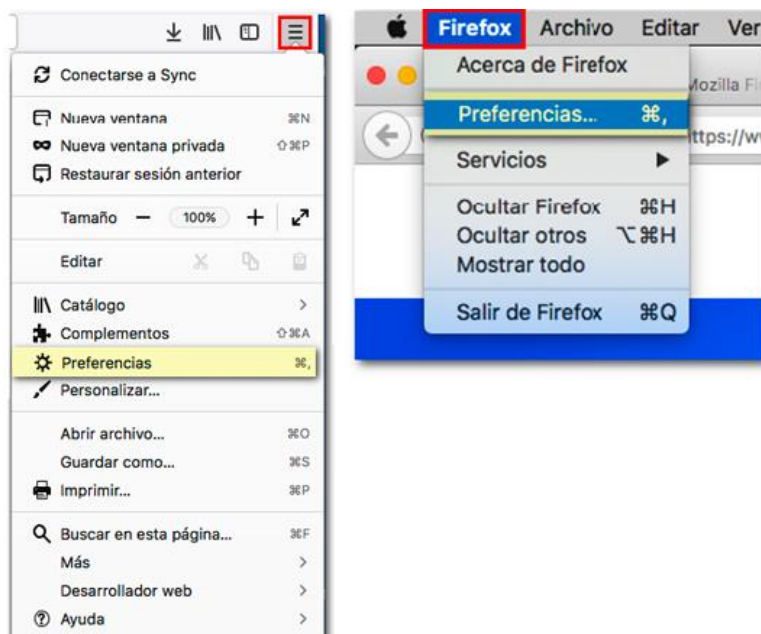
Conectarse a Sync

Nueva ventana ⌘N
Nueva ventana privada ⇧⌘P
Restaurar sesión anterior

Tamaño — 100% + ⤢

Editar

Catálogo >
Complementos ⇧⌘A
Preferencias ⌘,
Personalizar...

Abrir archivo... ⌘O
Guardar como... ⌘S
Imprimir... ⌘P

Buscar en esta página... ⌘F
Más >
Desarrollador web >
Ayuda >

Firefox Archivo Editar Ver

Acerca de Firefox
Preferencias... ⌘,
Servicios ▶
Ocultar Firefox ⌘H
Ocultar otros ⌥⌘H
Mostrar todo
Salir de Firefox ⌘Q

Mozilla Fi
ttps://w